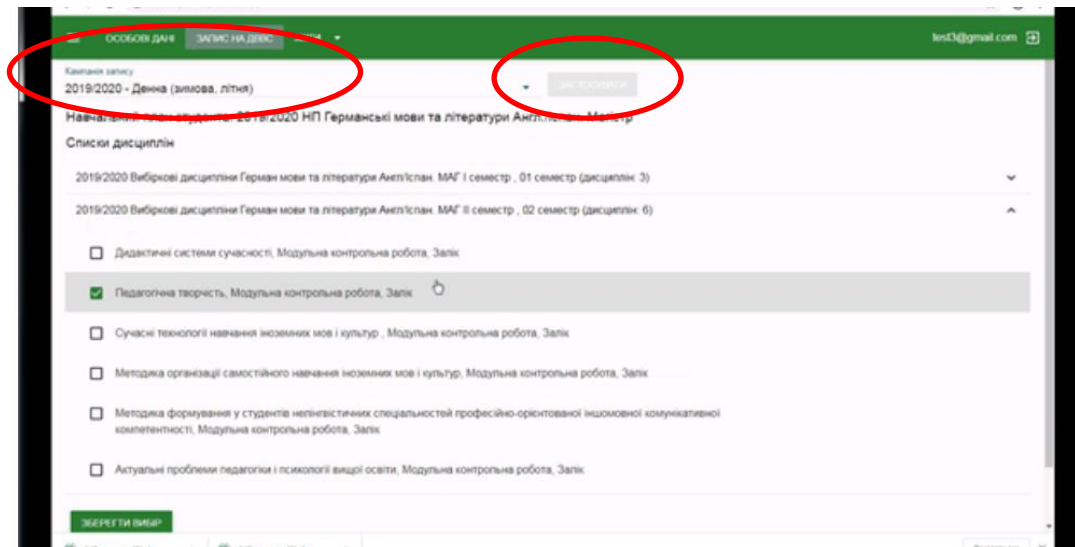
ОСОБОВІ ДАНІ   ЗАПИС НА ДВВС   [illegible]

test3@gmail.com

Кампанія запису
2019/2020 - Денна (зимова, літня)

ЗАСТОСУВАТИ

Навчальний план студента: 2019/2020 НП Германські мови та літератури Англ/Іспан. Магістр

Списки дисциплін

2019/2020 Вибіркові дисципліни Герман мови та літератури Англ/Іспан. МАГ І семестр , 01 семестр (дисциплін: 3)

2019/2020 Вибіркові дисципліни Герман мови та літератури Англ/Іспан. МАГ ІІ семестр , 02 семестр (дисциплін: 6)

Дидактичні системи сучасності, Модульна контрольна робота, Залік

Педагогічна творчість, Модульна контрольна робота, Залік

Сучасні технології навчання іноземних мов і культур , Модульна контрольна робота, Залік

Методика організації самостійного навчання іноземних мов і культур, Модульна контрольна робота, Залік

Методика формування у студентів нелінгвістичних спеціальностей професійно-орієнтованої іншомовної комунікативної компетентності, Модульна контрольна робота, Залік

Актуальні проблеми педагогіки і психології вищої освіти, Модульна контрольна робота, Залік

ЗБЕРЕГТИ ВИБІР